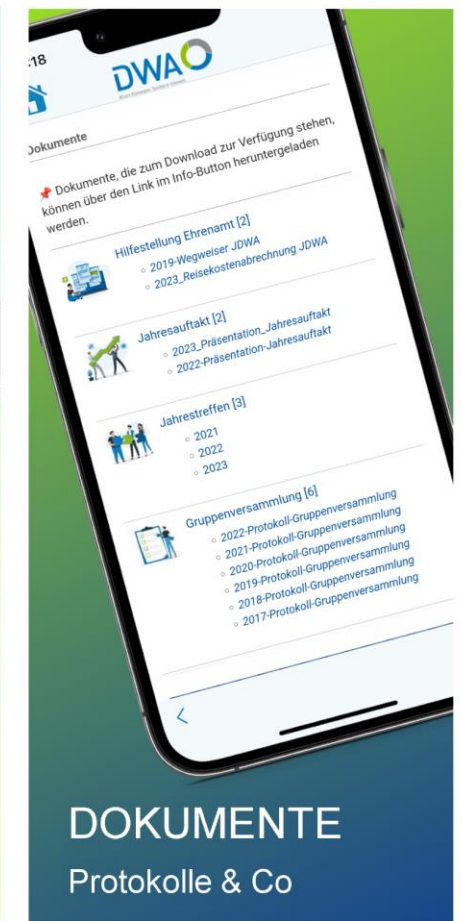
:18

DWA

Dokumente

Dokumente, die zum Download zur Verfügung stehen, können über den Link im Info-Button heruntergeladen werden.

Hilfestellung Ehrenamt [2]
2019-Wegweiser JDWA
2023_Reisekostenabrechnung JDWA

Jahresauftakt [2]
2023_Präsentation_Jahresauftakt
2022-Präsentation-Jahresauftakt

Jahrestreffen [3]
2021
2022
2023

Gruppenversammlung [6]
2022-Protokoll-Gruppenversammlung
2021-Protokoll-Gruppenversammlung
2020-Protokoll-Gruppenversammlung
2019-Protokoll-Gruppenversammlung
2018-Protokoll-Gruppenversammlung
2017-Protokoll-Gruppenversammlung

<

DOKUMENTE
Protokolle & Co